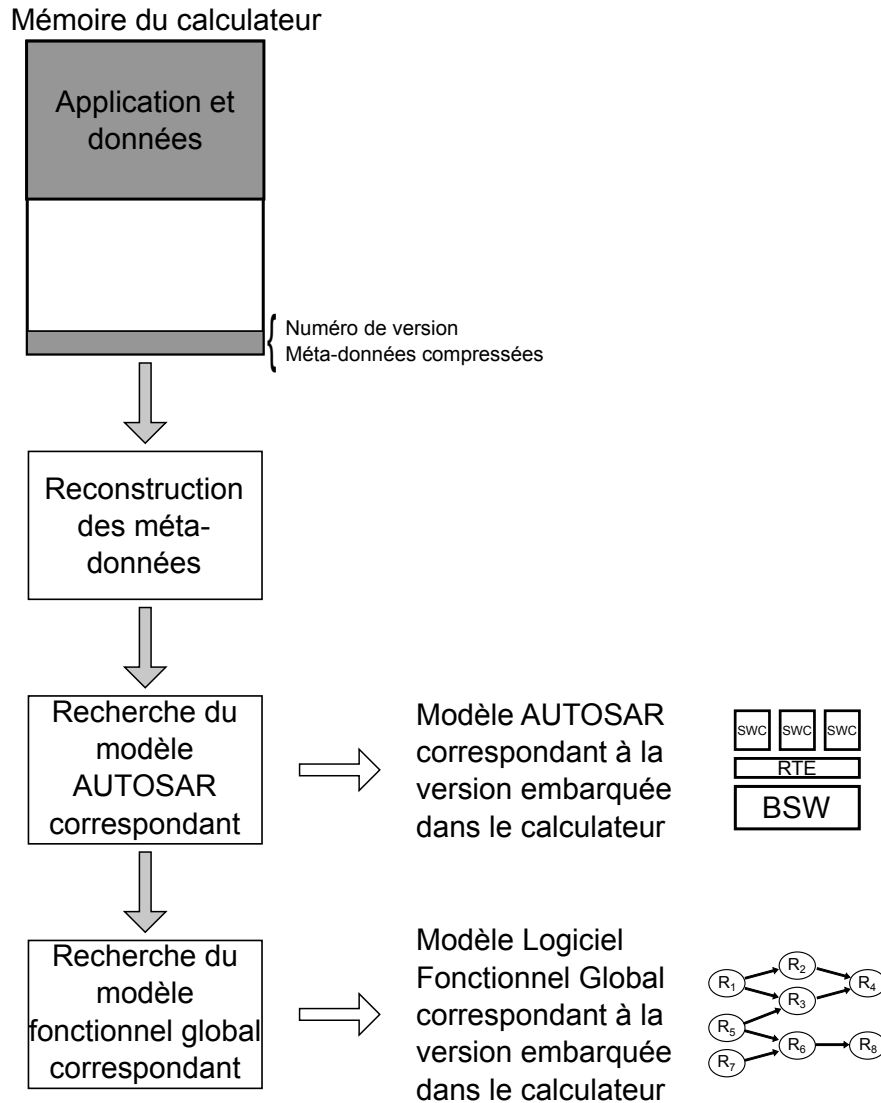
Mémoire du calculateur

Application et données

Numéro de version
Méta-données compressées

Reconstruction des méta-données

Recherche du modèle AUTOSAR correspondant

Modèle AUTOSAR correspondant à la version embarquée dans le calculateur

SWC SWC SWC
RTE
BSW

Recherche du modèle fonctionnel global correspondant

Modèle Logiciel Fonctionnel Global correspondant à la version embarquée dans le calculateur

$R_1$ $R_2$ $R_3$ $R_4$ $R_5$ $R_6$ $R_7$ $R_8$